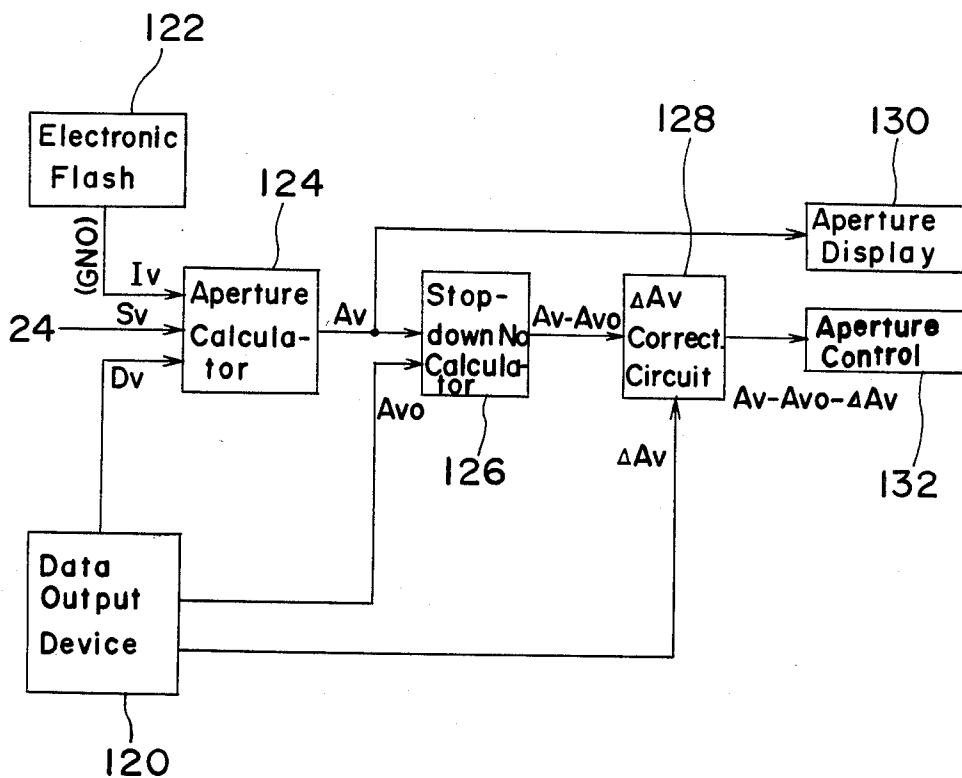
122

Electronic Flash

(GNO)

Iv

124

Aperture Calculator

Sv

24

Dv

Av

Stop-down No Calculator

Avo

126

Av-Avo

128

$\Delta$Av Correct. Circuit

$\Delta$Av

130

Aperture Display

Aperture Control

Av-Avo-$\Delta$Av

132

Data Output Device

120